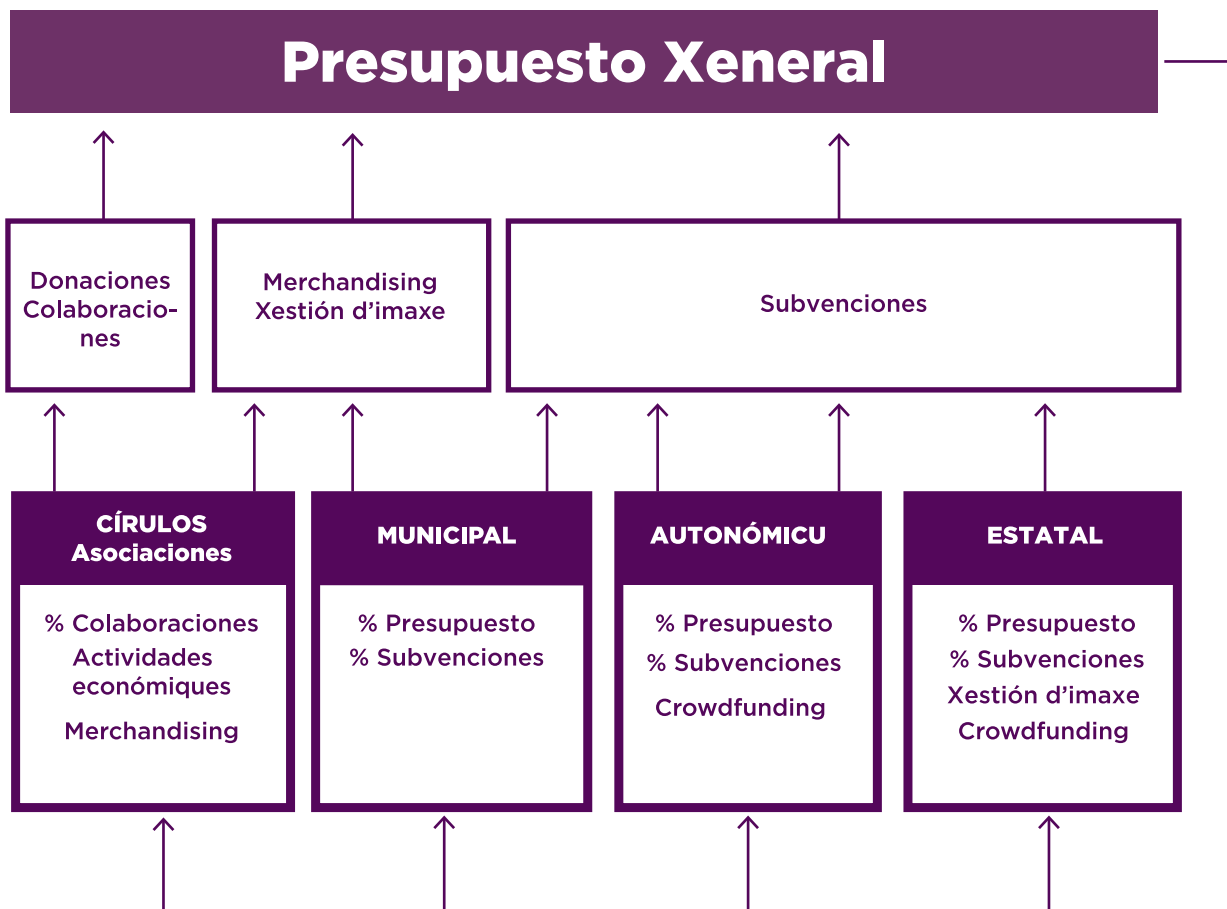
Presupuesto Xeneral

Donaciones Colaboraciones

Merchandising Xestión d’imaxe

Subvenciones

CÍRULOS Asociaciones

% Colaboraciones
Actividades económiques
Merchandising

MUNICIPAL

% Presupuesto
% Subvenciones

AUTONÓMICU

% Presupuesto
% Subvenciones
Crowdfunding

ESTATAL

% Presupuesto
% Subvenciones
Xestión d’imaxe
Crowdfunding